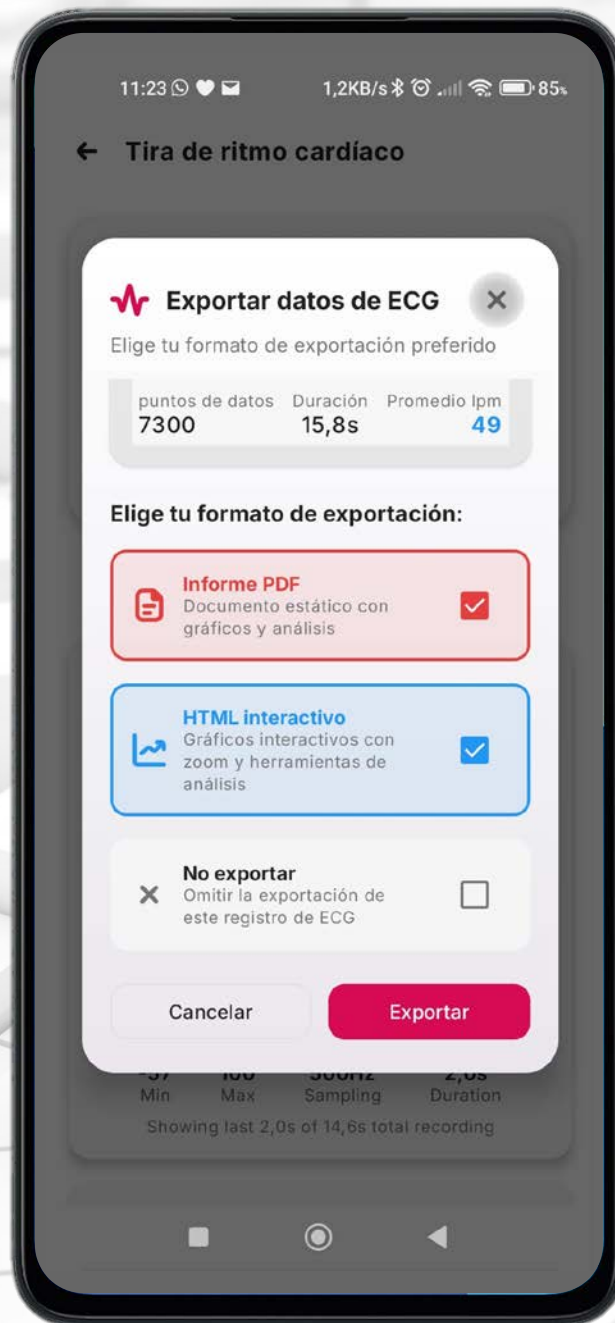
11:23 1,2KB/s 85

← Tira de ritmo cardíaco

Exportar datos de ECG ×

Elige tu formato de exportación preferido

| puntos de datos | Duración | Promedio lpm |
|---|---|---|
| 7300 | 15,8s | 49 |

Elige tu formato de exportación:

Informe PDF
Documento estático con gráficos y análisis

HTML interactivo
Gráficos interactivos con zoom y herramientas de análisis

No exportar
Omitir la exportación de este registro de ECG

Cancelar

Exportar

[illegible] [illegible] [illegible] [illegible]
Min Max Sampling Duration
Showing last 2,0s of 14,6s total recording